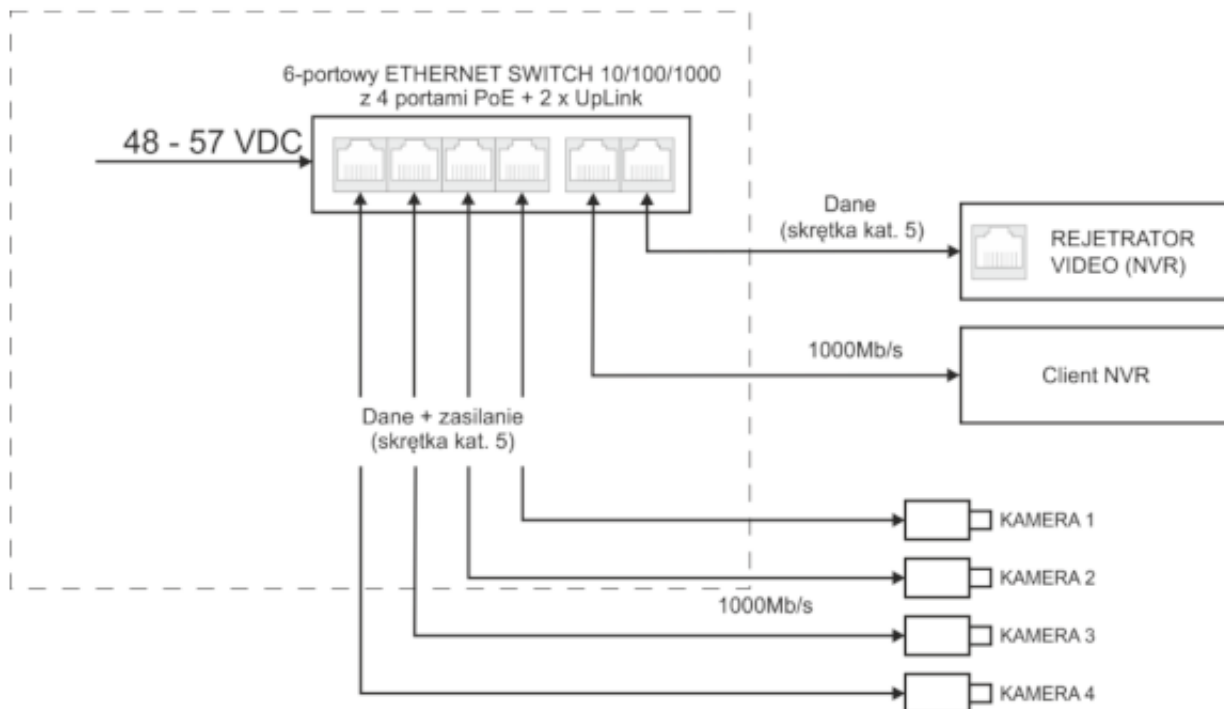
6-portowy ETHERNET SWITCH 10/100/1000
z 4 portami PoE + 2 x UpLink

48 - 57 VDC

Dane
(skrętka kat. 5)

REJETRATOR
VIDEO (NVR)

1000Mb/s

Client NVR

Dane + zasilanie
(skrętka kat. 5)

KAMERA 1

KAMERA 2

1000Mb/s

KAMERA 3

KAMERA 4